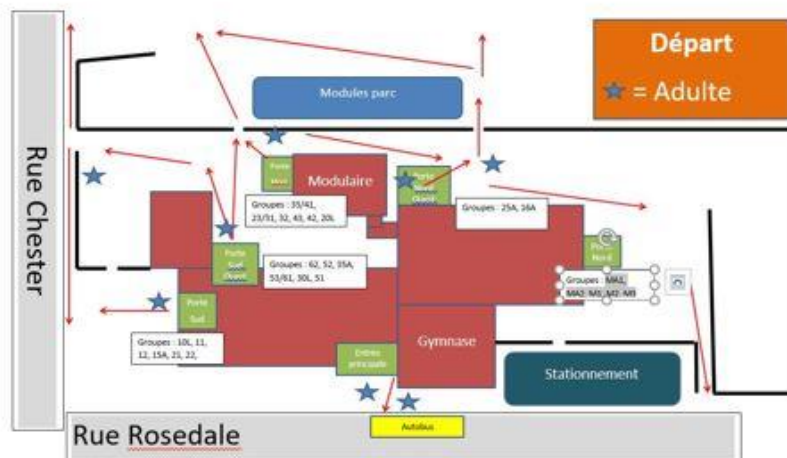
Départ

= Adulte

Modules parc

Rue Chester

Porte Nord

Modulaire

Porte Nord Ouest

Groupes : 35/41, 23/31, 32, 43, 42, 20L

Groupes : 25A, 16A

Porte Sud Ouest

Groupes : 62, 52, 35A, 53/61, 30L, 51

Porte Nord

Groupes : MA1, MA2- M3, M2- M8

Porte Sud

Groupes : 10L, 11, 12, 15A, 21, 22,

Gymnase

Entrée principale

Stationnement

Autobus

Rue Rosedale